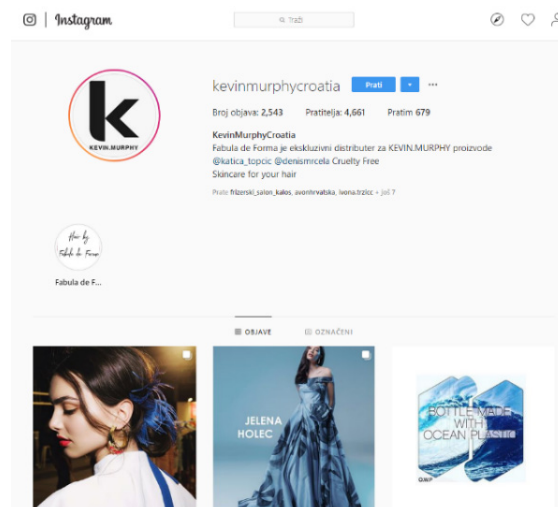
Instagram

Traži

kevinmurphycroatia Prati

Broj objava: 2,543 Pratitelja: 4,661 Pratim 679

KevinMurphyCroatia
Fabula de Forma je ekskluzivni distributer za KEVIN.MURPHY proizvode
@katica_topcic @denismrcela Cruelty Free
Skincare for your hair

Prate: frizerski_salon_kalos, avonhrvatska, ivona.trzicc + još 7

KEVIN.MURPHY

Hair by Fabula de Forma

Fabula de F...

OBJAVE OZNAČENI

JELENA HOLEC

BOTTLE MADE WITH OCEAN PLASTIC